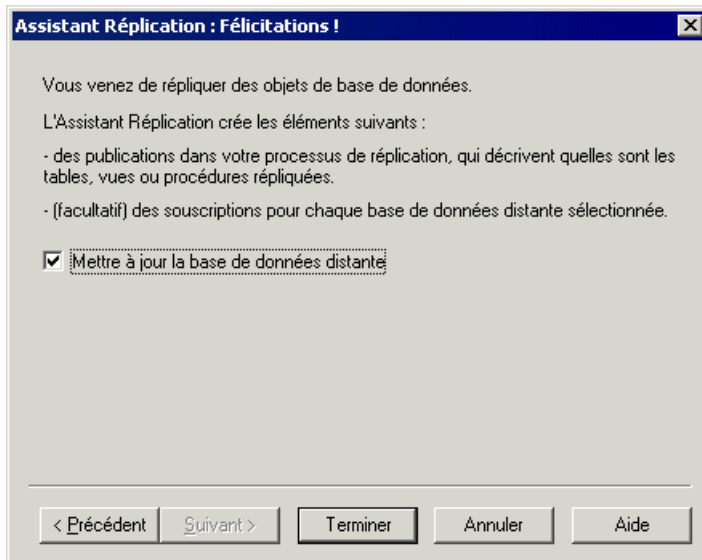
Assistant Réplication : Félicitations !

Vous venez de répliquer des objets de base de données.

L'Assistant Réplication crée les éléments suivants :

- des publications dans votre processus de réplication, qui décrivent quelles sont les tables, vues ou procédures répliquées.

- (facultatif) des souscriptions pour chaque base de données distante sélectionnée.

☑ Mettre à jour la base de données distante

< Précédent | Suivant > | Terminer | Annuler | Aide